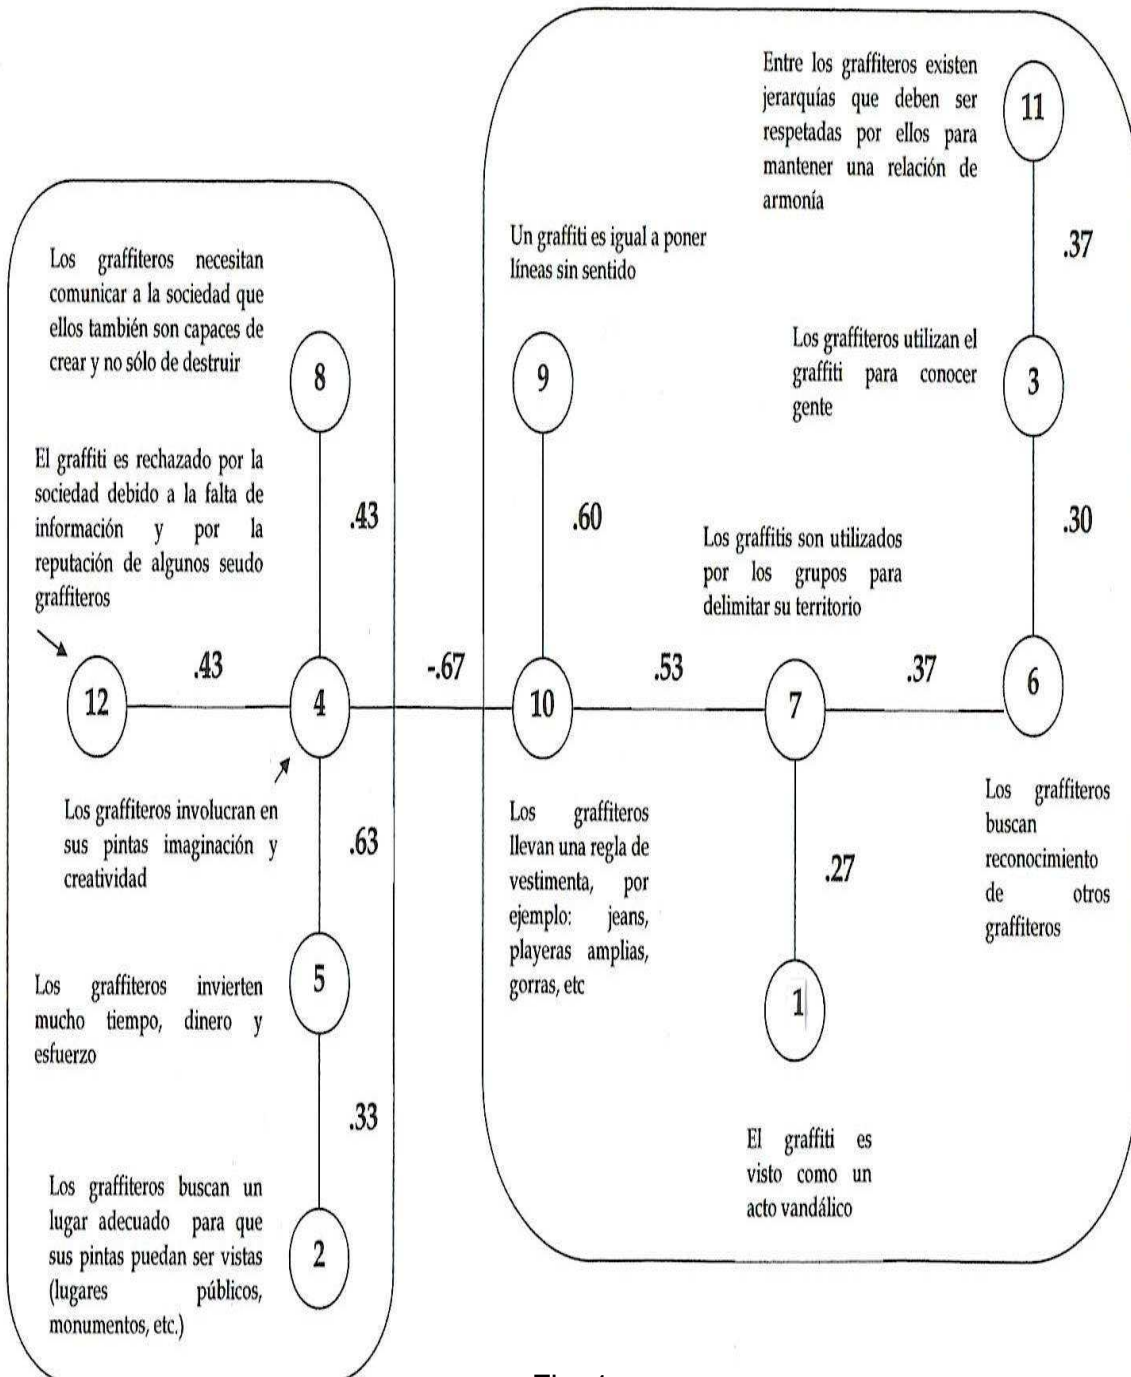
Entre los graffiteros existen jerarquías que deben ser respetadas por ellos para mantener una relación de armonía

11

.37

Un graffiti es igual a poner líneas sin sentido

Los graffiteros necesitan comunicar a la sociedad que ellos también son capaces de crear y no sólo de destruir

8

9

Los graffiteros utilizan el graffiti para conocer gente

3

El graffiti es rechazado por la sociedad debido a la falta de información y por la reputación de algunos seudo graffiteros

.43

.60

.30

Los graffitis son utilizados por los grupos para delimitar su territorio

12

.43

4

-.67

10

.53

7

.37

6

Los graffiteros involucran en sus pintas imaginación y creatividad

.63

Los graffiteros llevan una regla de vestimenta, por ejemplo: jeans, playeras amplias, gorras, etc

.27

Los graffiteros buscan reconocimiento de otros graffiteros

5

Los graffiteros invierten mucho tiempo, dinero y esfuerzo

1

.33

El graffiti es visto como un acto vandálico

Los graffiteros buscan un lugar adecuado para que sus pintas puedan ser vistas (lugares públicos, monumentos, etc.)

2

Fig. 1